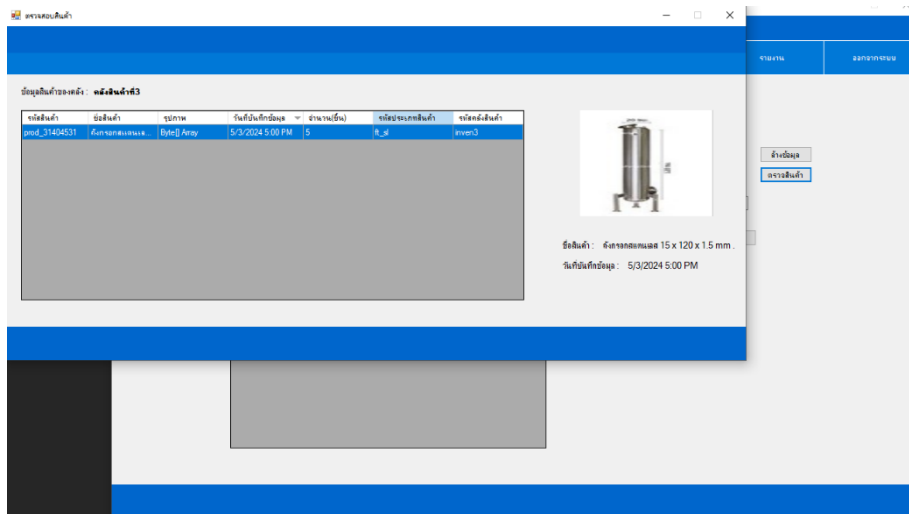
ตรวจสอบสินค้า

รายงาน

ออกจากระบบ

ข้อมูลสินค้าของคลัง : คลังสินค้าที่3

| รหัสสินค้า | ชื่อสินค้า | รูปภาพ | วันที่บันทึกข้อมูล | จำนวน(ชิ้น) | รหัสประเภทสินค้า | รหัสคลังสินค้า |
|---|---|---|---|---|---|---|
| prod_31404531 | ถังกรองสแตนเล... | Byte[] Array | 5/3/2024 5:00 PM | 5 | ft_sl | inven3 |

ล้างข้อมูล

ตรวจสินค้า

ชื่อสินค้า : ถังกรองสแตนเลส 15 x 120 x 1.5 mm .

วันที่บันทึกข้อมูล : 5/3/2024 5:00 PM